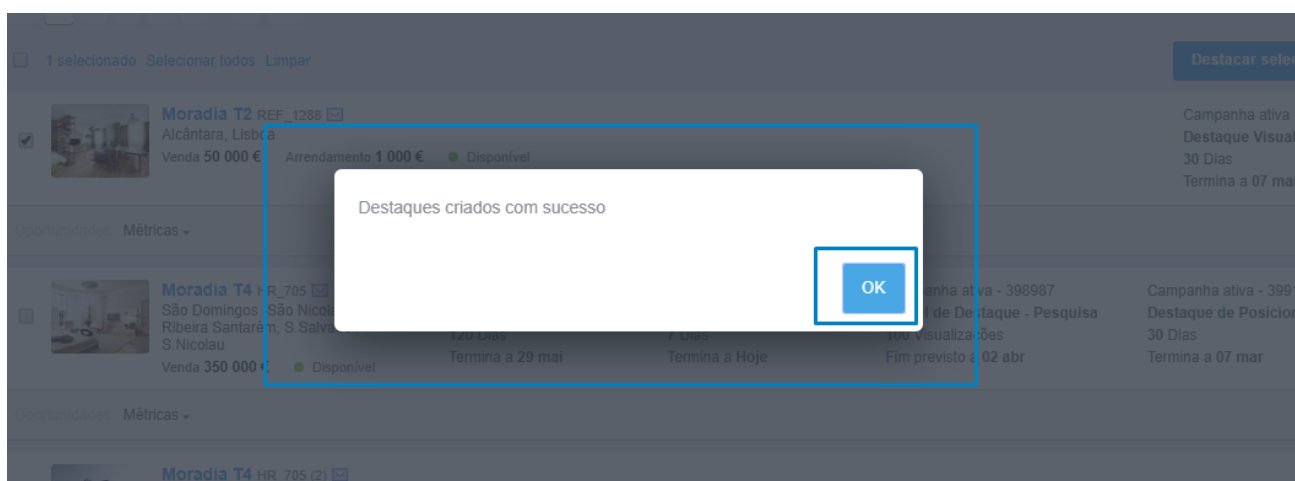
1 selecionado Selecionar todos Limpar

Destacar sele

Moradia T2 REF_1288
Alcântara, Lisboa
Venda 50 000 € Arrendamento 1 000 € Disponível

Campanha ativa
Destaque Visual
30 Dias
Termina a 07 ma

Oportunidades Métricas

Destaques criados com sucesso

OK

Moradia T4 HR_705
São Domingos, São Nicolau
Ribeira Santarém, S.Salvador
S.Nicolau
Venda 350 000 € Disponível

120 Dias
Termina a 29 mai

7 Dias
Termina a Hoje

Campanha ativa - 398987
Nível de Destaque - Pesquisa
100 Visualizações
Fim previsto a 02 abr

Campanha ativa - 399
Destaque de Posicio
30 Dias
Termina a 07 mar

Oportunidades Métricas

Moradia T4 HR_705 (2)